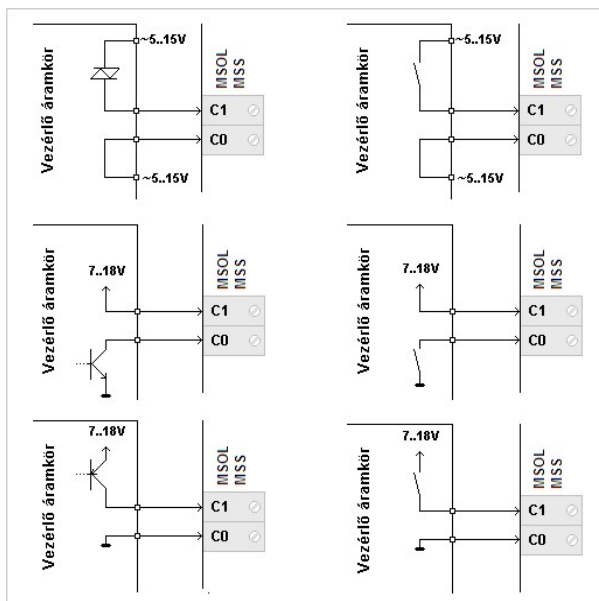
Vezérlő áramkör
~5..15V
MSOL
MSS
C1
C0
~5..15V

Vezérlő áramkör
~5..15V
MSOL
MSS
C1
C0
~5..15V

Vezérlő áramkör
7..18V
MSOL
MSS
C1
C0

Vezérlő áramkör
7..18V
MSOL
MSS
C1
C0

Vezérlő áramkör
7..18V
MSOL
MSS
C1
C0

Vezérlő áramkör
7..18V
MSOL
MSS
C1
C0